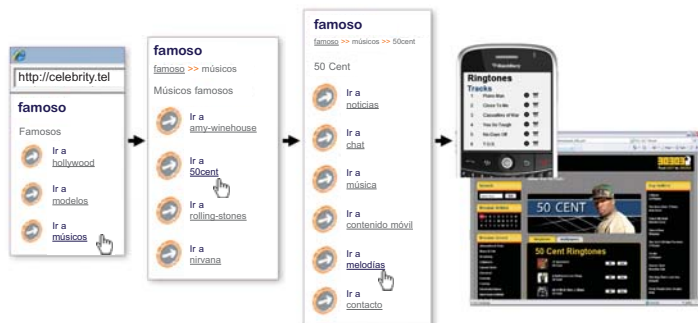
http://celebrity.tel

famoso

Famosos

Ir a
hollywood

Ir a
modelos

Ir a
músicos

famoso

famoso >> músicos

Músicos famosos

Ir a
amy-winehouse

Ir a
50cent

Ir a
rolling-stones

Ir a
nirvana

famoso

famoso >> músicos >> 50cent

50 Cent

Ir a
noticias

Ir a
chat

Ir a
música

Ir a
contenido móvil

Ir a
melodías

Ir a
contacto

BlackBerry

Ringtones

Tracks

1 Piano Man
2 Close To Me
3 Casualties of War
4 Too Hot Tough
5 No Days Off
6 T.O.S

50 CENT

50 Cent Ringtones